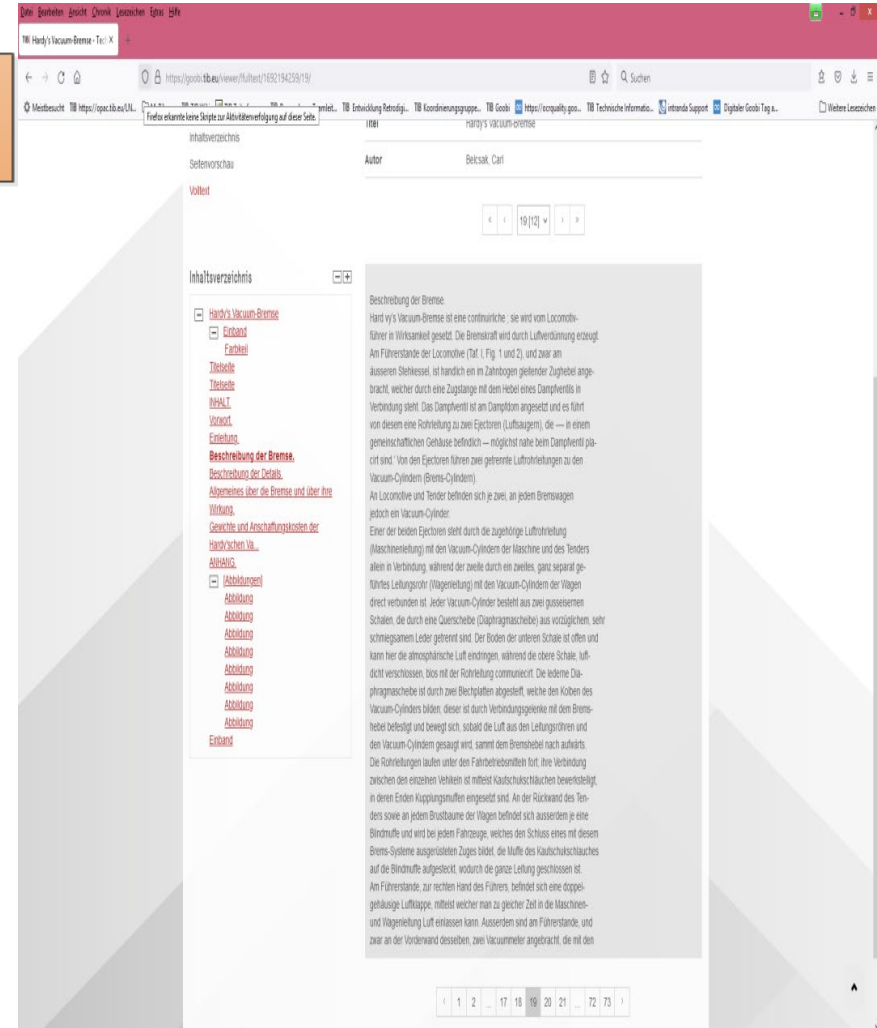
Datei Bearbeiten Ansicht Chronik Lesezeichen Extras Hilfe

TIB Hardy's Vacuum-Bremse - Te× +

← → C ⌂ https://goobi.tib.eu/viewer/fulltext/1692194259/19/ Suchen

Meistbesucht TIB https://opac.tib.eu/LN... TIB Entwicklung Retrodigi... TIB Koordinierungsgruppe... TIB Goobi https://ocrquality.goo... TIB Technische Informatio... intranda Support Digitaler Goobi Tag a... Weitere Lesezeichen

Firefox erkannte keine Skripte zur Aktivitätenverfolgung auf dieser Seite.

Inhaltsverzeichnis

Seitenvorschau

Volltext

Titel Hardy's Vacuum-Bremse

Autor Belcsak, Carl

19 [12]

Inhaltsverzeichnis

Hardy's Vacuum-Bremse
Einband
Farbkeil
Titelseite
Titelseite
INHALT.
Vorwort.
Einleitung.
Beschreibung der Bremse.
Beschreibung der Details.
Allgemeines über die Bremse und über ihre Wirkung.
Gewichte und Anschaffungskosten der Hardy'schen Va...
ANHANG.
[Abbildungen]
Abbildung
Abbildung
Abbildung
Abbildung
Abbildung
Abbildung
Abbildung
Abbildung
Einband

Beschreibung der Bremse.
Hard vy's Vacuum-Bremse ist eine continuirliche ; sie wird vom Locomotivführer in Wirksamkeit gesetzt. Die Bremskraft wird durch Luftverdünnung erzeugt. Am Führerstande der Locomotive (Taf. I, Fig. 1 und 2), und zwar am äusseren Stehkessel, ist handlich ein in Zahnbogen gleitender Zughebel angebracht, welcher durch eine Zugstange mit dem Hebel eines Dampfventils in Verbindung steht. Das Dampfventil ist am Dampfdom angesetzt und es führt von diesem eine Rohrleitung zu zwei Ejectoren (Luftsaugern), die — in einem gemeinschaftlichen Gehäuse befindlich — möglichst nahe beim Dampfventil placirt sind.' Von den Ejectoren führen zwei getrennte Luftrohrleitungen zu den Vacuum-Cylindern (Brems-Cylindern).
An Locomotive und Tender befinden sich je zwei, an jedem Bremswagen jedoch ein Vacuum-Cylinder.
Einer der beiden Ejectoren steht durch die zugehörige Luftrohrleitung (Maschinenleitung) mit den Vacuum-Cylindern der Maschine und des Tenders allein in Verbindung, während der zweite durch ein zweites, ganz separat geführtes Leitungsrohr (Wagenleitung) mit den Vacuum-Cylindern der Wagen direct verbunden ist. Jeder Vacuum-Cylinder besteht aus zwei gusseisernen Schalen, die durch eine Querscheibe (Diaphragmascheibe) aus vorzüglichem, sehr schmiegsamem Leder getrennt sind. Der Boden der unteren Schale ist offen und kann hier die atmosphärische Luft eindringen, während die obere Schale, luftdicht verschlossen, blos mit der Rohrleitung communicirt. Die lederne Diaphragmascheibe ist durch zwei Blechplatten abgesteift, welche den Kolben des Vacuum-Cylinders bilden; dieser ist durch Verbindungsgelenke mit dem Bremshebel befestigt und bewegt sich, sobald die Luft aus den Leitungsröhren und den Vacuum-Cylindern gesaugt wird, sammt dem Bremshebel nach aufwärts.
Die Rohrleitungen laufen unter den Fahrbetriebsmitteln fort; ihre Verbindung zwischen den einzelnen Vehikeln ist mittelst Kautschukschläuchen bewerkstelligt, in deren Enden Kupplungsmuffen eingesetzt sind. An der Rückwand des Tenders sowie an jedem Brustbaume der Wagen befindet sich ausserdem je eine Blindmuffe und wird bei jedem Fahrzeuge, welches den Schluss eines mit diesem Brems-Systeme ausgerüsteten Zuges bildet, die Muffe des Kautschukschlauches auf die Blindmuffe aufgesteckt, wodurch die ganze Leitung geschlossen ist.
Am Führerstande, zur rechten Hand des Führers, befindet sich eine doppelgehäusige Luftklappe, mitteist welcher man zu gleicher Zeit in die Maschinen- und Wagenleitung Luft einlassen kann. Ausserdem sind am Führerstande, und zwar an der Vorderwand desselben, zwei Vacuummeter angebracht, die mit den

‹ 1 2 ... 17 18 19 20 21 ... 72 73 ›